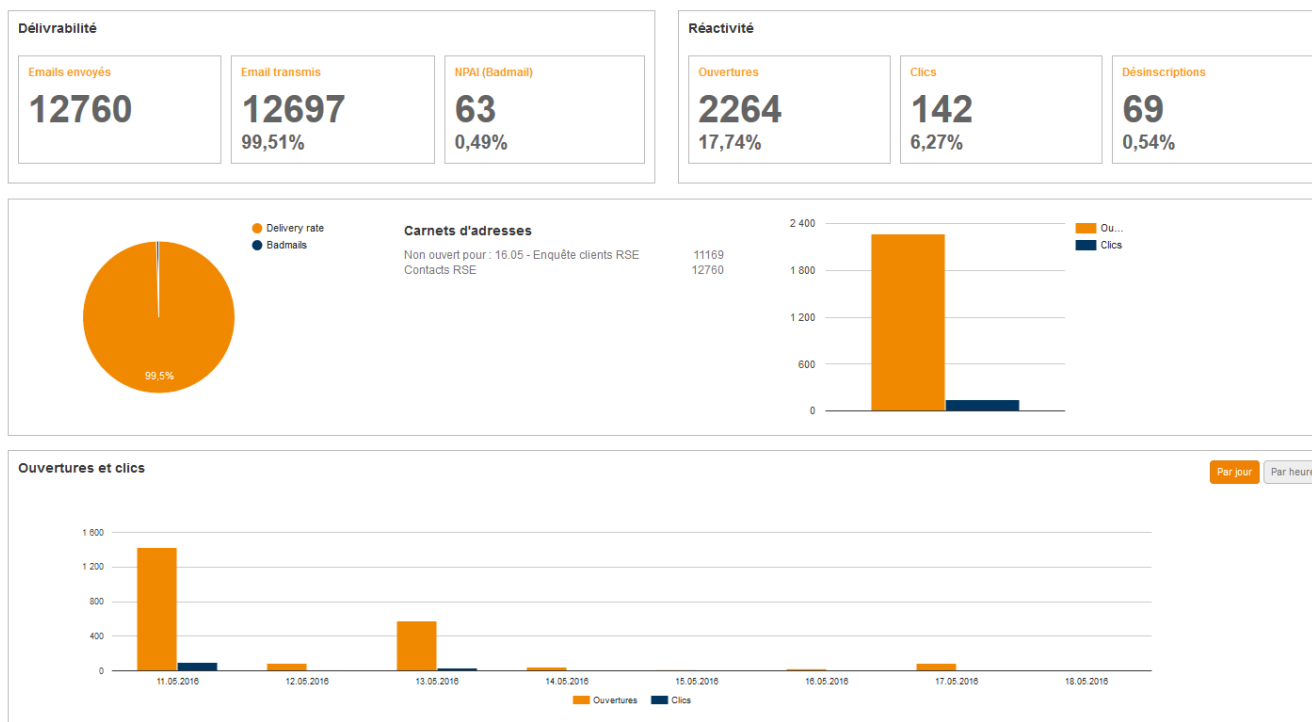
Délivrabilité

Emails envoyés
12760

Email transmis
12697
99,51%

NPAI (Badmail)
63
0,49%

Réactivité

Ouvertures
2264
17,74%

Clics
142
6,27%

Désinscriptions
69
0,54%

Delivery rate
Badmails

99,5%

Carnets d'adresses

| Non ouvert pour : 16.05 - Enquête clients RSE | 11169 |
|---|---|
| Contacts RSE | 12760 |

2 400
1 800
1 200
600
0

Ou...
Clics

Ouvertures et clics

Par jour
Par heure

1 600
1 200
800
400
0

11.05.2016
12.05.2016
13.05.2016
14.05.2016
15.05.2016
16.05.2016
17.05.2016
18.05.2016

Ouvertures
Clics